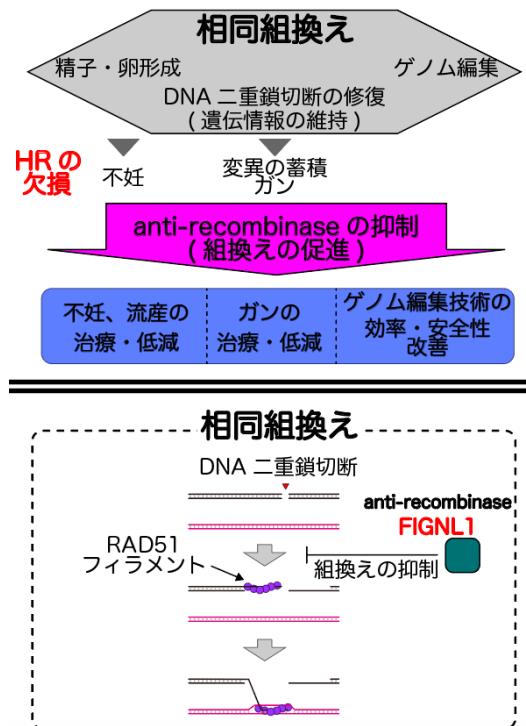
相同組換え

精子・卵形成

ゲノム編集

DNA 二重鎖切断の修復
（遺伝情報の維持）

HR の
欠損

不妊

変異の蓄積
ガン

anti-recombinase の抑制
（組換えの促進）

| 不妊、流産の治療・低減 | ガンの治療・低減 | ゲノム編集技術の効率・安全性改善 |
|---|---|---|

相同組換え

DNA 二重鎖切断

anti-recombinase
FIGNL1

RAD51
フィラメント

組換えの抑制